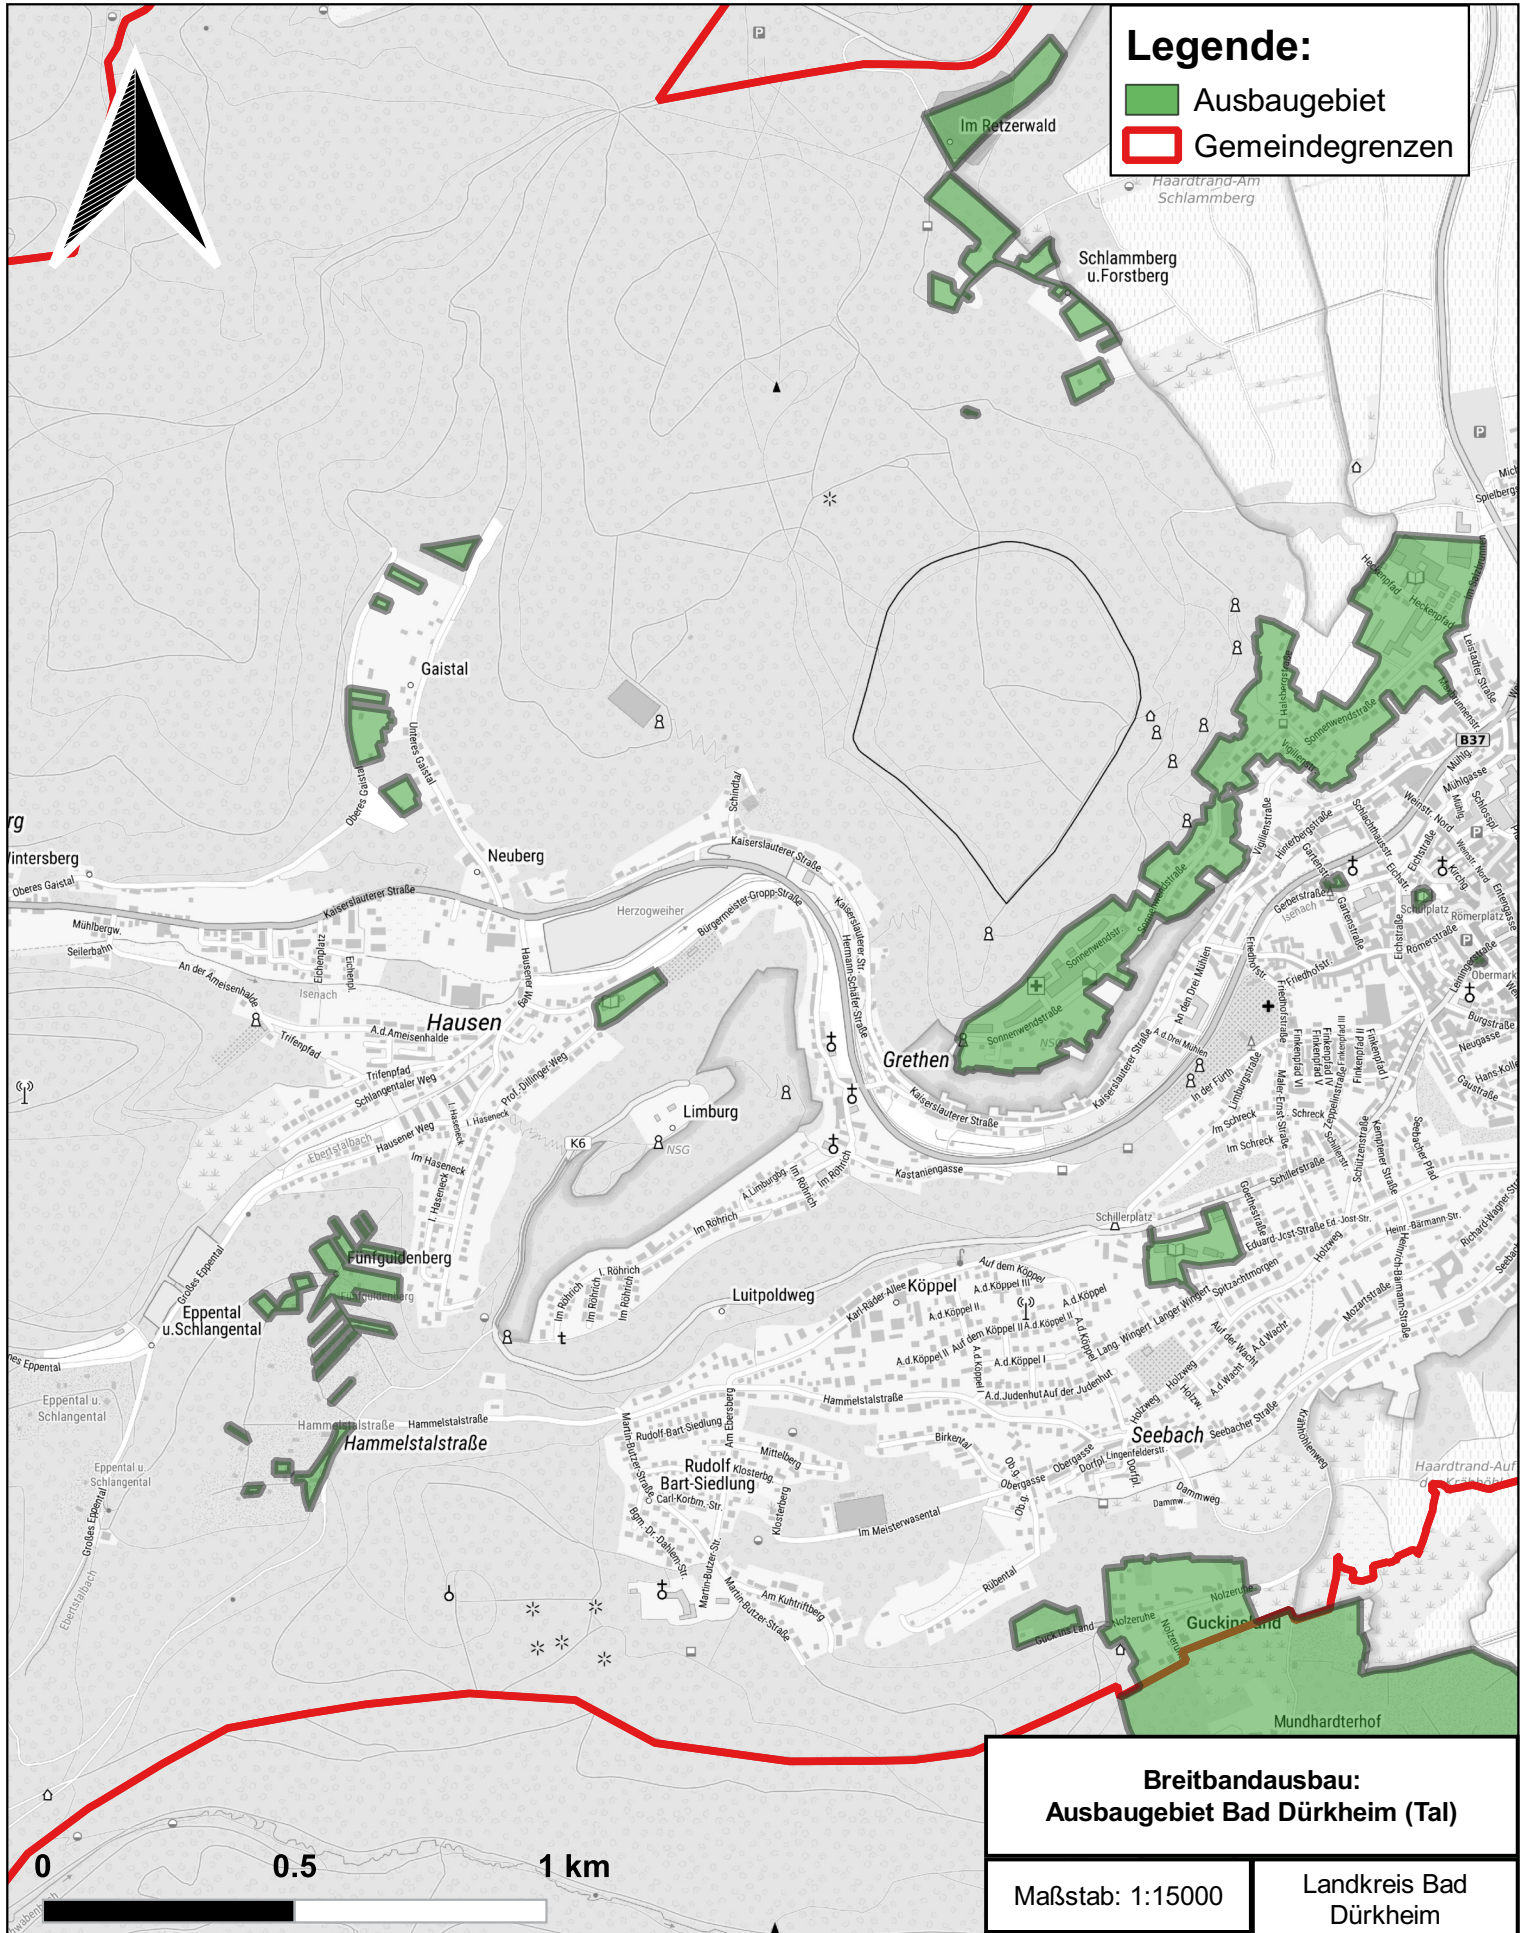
Legende:
Ausbaugebiet
Gemeindegrenzen

Im Retzerwald
Haardtrand-Am Schlammberg
Schlammberg u.Forstberg
Gaistal
Unteres Gaistal
Oberes Gaistal
Neuberg
Kaiserslauterer Straße
Herzogweiher
Burgermeister-Gropp-Straße
Hausen
Limburg
NSG
Grethen
Sonnenwendstraße
Heckenpfad
B37
Fünfguldenberg
Eppental u.Schlangental
Hammelstalstraße
Luitpoldweg
Köppel
Seebach
Rudolf Bart-Siedlung
Guckinsland
Mundhardterhof
Haardtrand-Auf der Kräh
K6
Isenach
Mühlbergw.
Seilerbahn
Wintersberg
An der Ameisenhalde
Trifenpfad
Schlangentaler Weg
Hausener Weg
Im Haseneck
Prof.-Dillinger-Weg
Im Rohrich
Kastaniengasse
Schillerplatz
Eduard-Jost-Straße
Mozartstraße
Seebacher Straße
Dammweg
Rübental
Im Meisterwasental
Mittelberg
Klosterberg
Am Kuhtriftberg
Martin-Butzer-Straße
Birkental
Obergasse
Lingenfelderstr.
Nolzeruhe
Guck ins Land
Römerplatz
Römerstraße
Friedhofstr.
Schulplatz

0 0.5 1 km

Breitbandausbau: Ausbaugebiet Bad Dürkheim (Tal)
Maßstab: 1:15000
Landkreis Bad Dürkheim